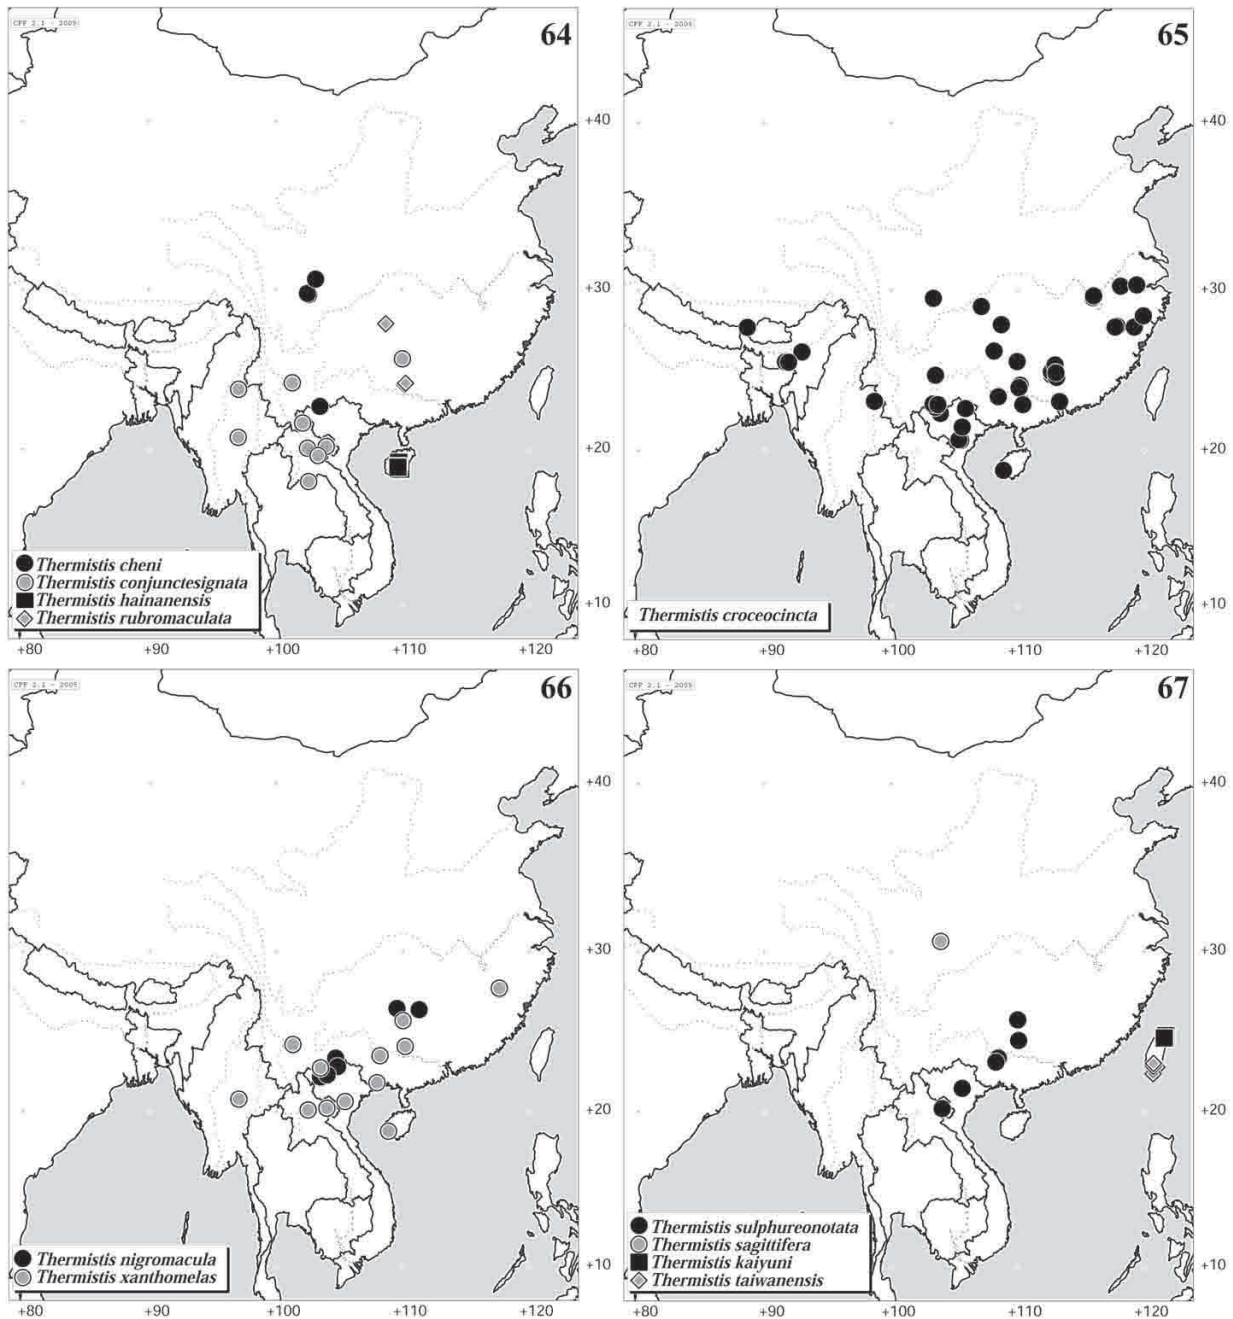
CFF 2.1 - 2005

64

+40
+30
+20
+10

Thermistis cheni
Thermistis conjunctesignata
Thermistis hainanensis
Thermistis rubromaculata

+80 +90 +100 +110 +120

CFF 2.1 - 2005

65

+40
+30
+20
+10

Thermistis croceocincta

+80 +90 +100 +110 +120

CFF 2.1 - 2005

66

+40
+30
+20
+10

Thermistis nigromacula
Thermistis xanthomelas

+80 +90 +100 +110 +120

CFF 2.1 - 2005

67

+40
+30
+20
+10

Thermistis sulphureonotata
Thermistis sagittifera
Thermistis kaiyuni
Thermistis taiwanensis

+80 +90 +100 +110 +120